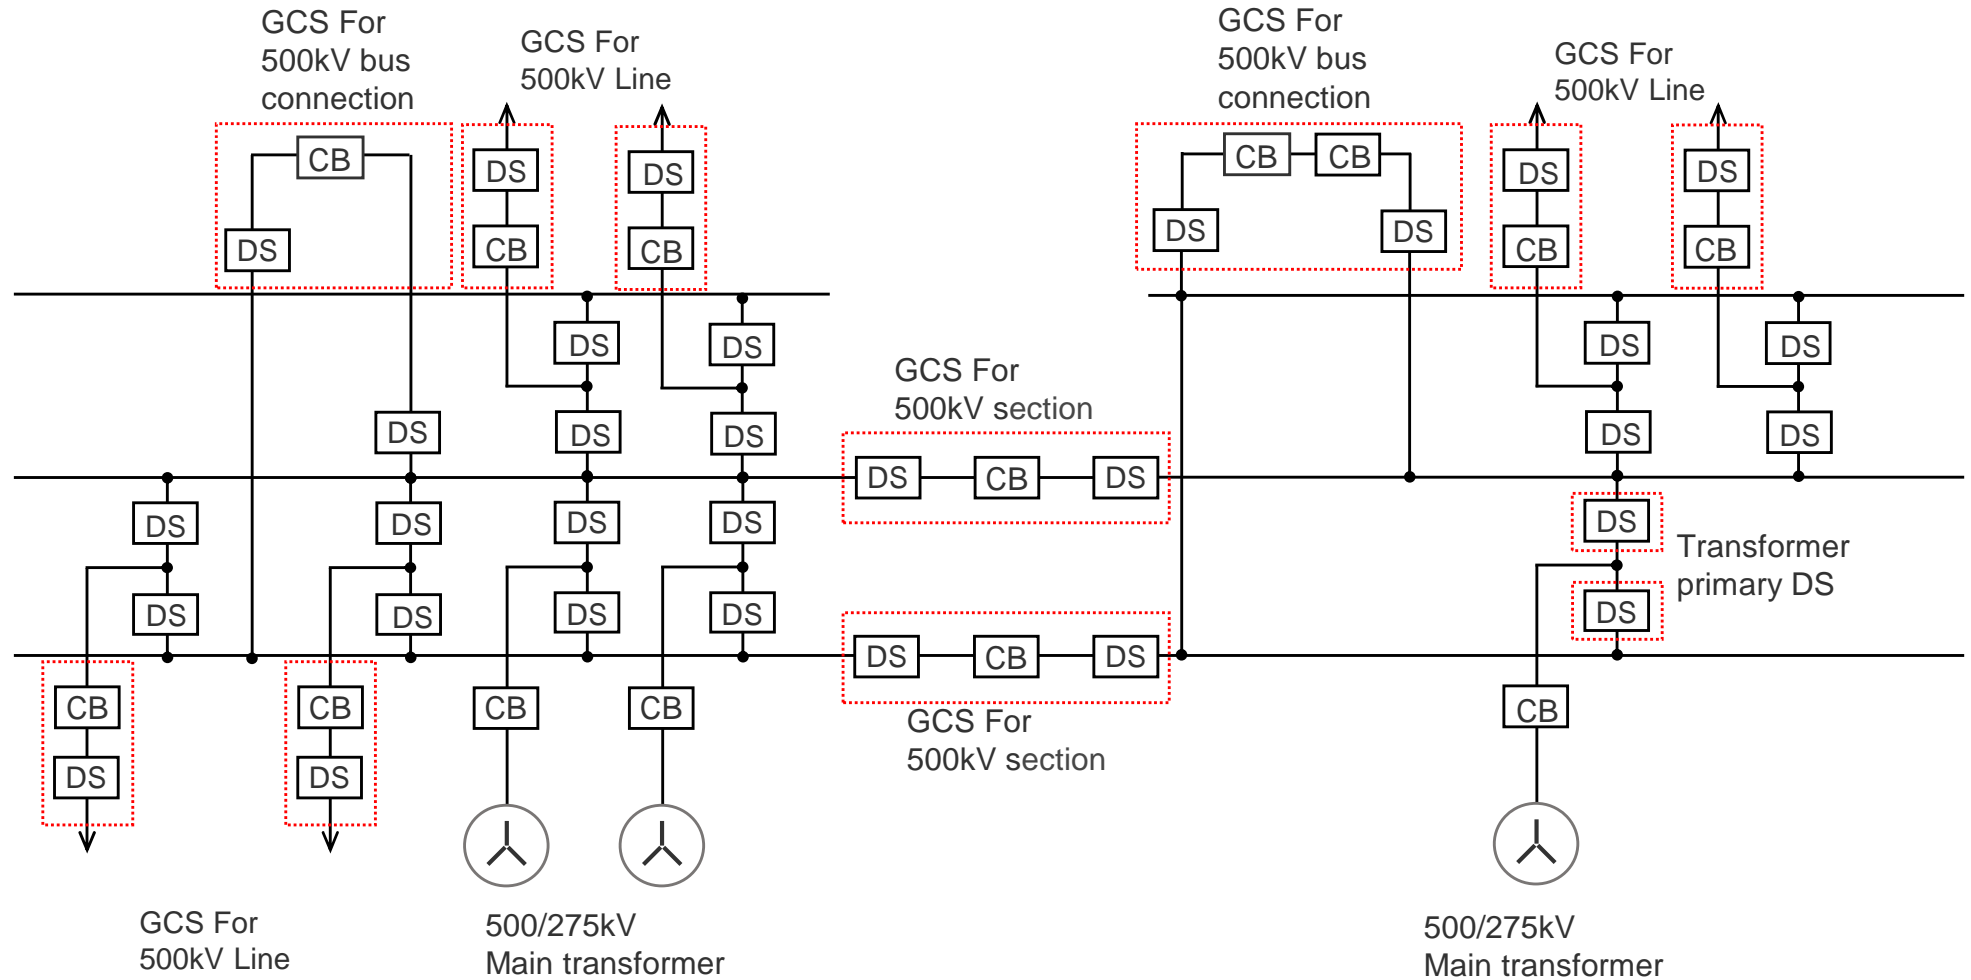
GCS For
500kV bus
connection

GCS For
500kV Line

CB

DS

DS

CB

DS

CB

GCS For
500kV bus
connection

CB

CB

DS

DS

GCS For
500kV Line

DS

CB

DS

CB

DS

DS

DS

DS

DS

DS

DS

DS

DS

GCS For
500kV section

DS

CB

DS

DS

DS

DS

DS

DS

DS

DS

DS

Transformer
primary DS

DS

DS

CB

DS

CB

DS

CB

CB

DS

CB

DS

CB

GCS For
500kV section

CB

GCS For
500kV Line

500/275kV
Main transformer

500/275kV
Main transformer